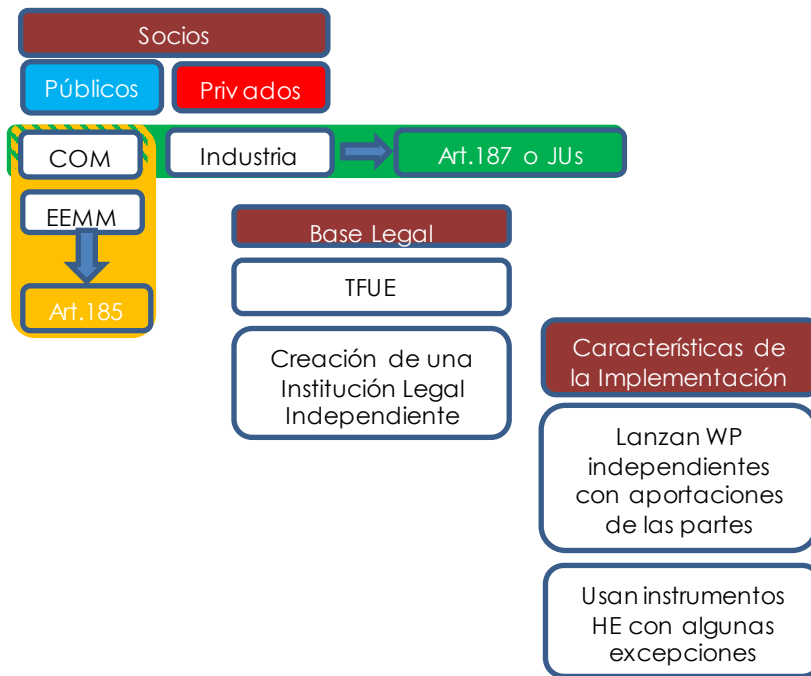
Socios

Públicos

Privados

COM

Industria

Art.187 o JUs

EEMM

Art.185

Base Legal

TFUE

Creación de una Institución Legal Independiente

Características de la Implementación

Lanzan WP independientes con aportaciones de las partes

Usan instrumentos HE con algunas excepciones